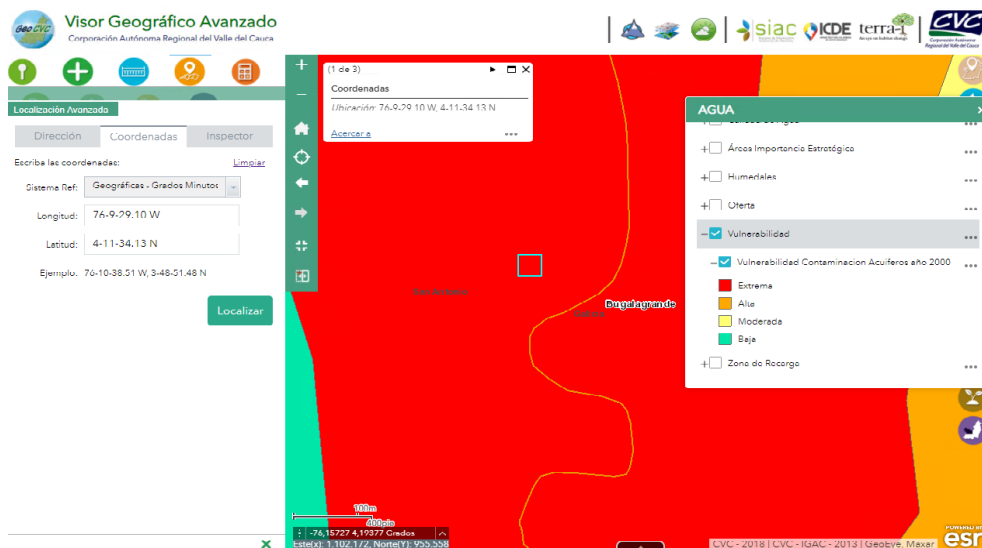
GeoCVC Visor Geográfico Avanzado
Corporación Autónoma Regional del Valle del Cauca

siac ICDE terra-i CVC Corporación Autónoma Regional del Valle del Cauca

Localización Avanzada

Dirección | Coordenadas | Inspector

Escriba las coordenadas: Limpiar

Sistema Ref: Geográficas - Grados Minutos

Longitud: 76-9-29.10 W

Latitud: 4-11-34.13 N

Ejemplo: 76-10-38.51 W, 3-48-51.48 N

Localizar

(1 de 3)
Coordenadas
Ubicación: 76-9-29.10 W, 4-11-34.13 N
Acercar a

AGUA

Áreas Importancia Estratégica
Humedales
Oferta
Vulnerabilidad
Vulnerabilidad Contaminacion Acuiferos año 2000
Extrema
Alta
Moderada
Baja
Zona de Recarga

San Antonio
Bugalagrande
Galicia

100m
400pie

-76,15727 4,19377 Grados
Este(X): 1.102.172, Norte(Y): 955.558

CVC - 2018 | CVC - IGAC - 2013 | GeoEye, Maxar

esri